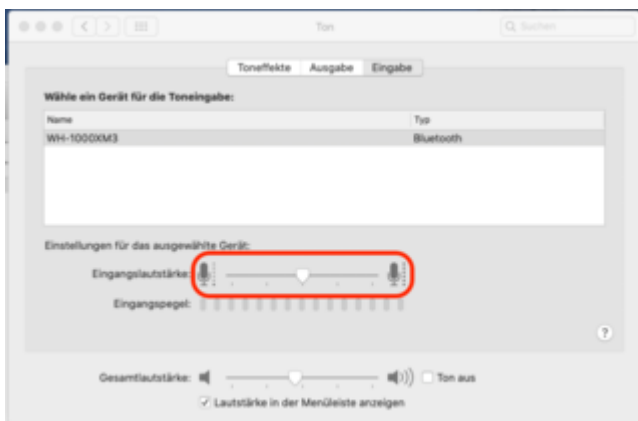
Ton

Suchen

Toneffekte | Ausgabe | Eingabe

Wähle ein Gerät für die Toneingabe:

| Name | Typ |
|---|---|
| WH-1000XM3 | Bluetooth |

Einstellungen für das ausgewählte Gerät:

Eingangslautstärke:

Eingangspegel:

?

Gesamtlautstärke:

Ton aus

Lautstärke in der Menüleiste anzeigen